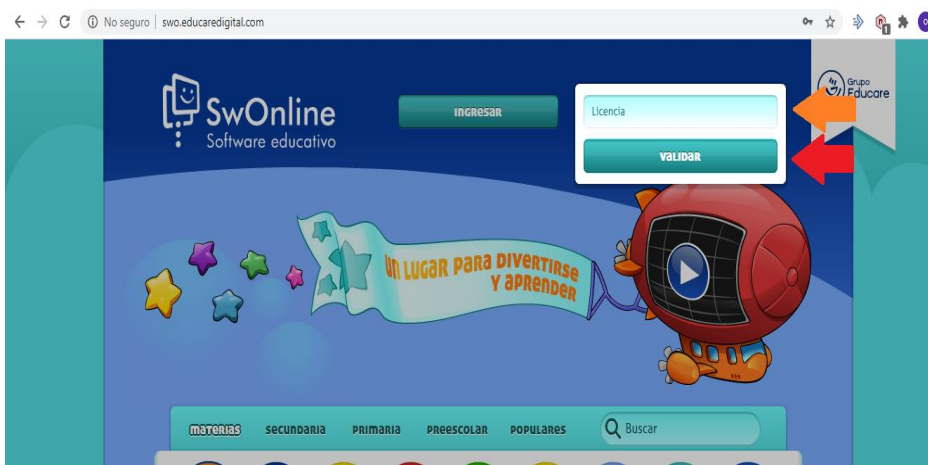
No seguro | swo.educaredigital.com

SwOnline
Software educativo

INGRESAR

Licencia

VALIDAR

Grupo
Educare

UN LUGAR PARA DIVERTIRSE Y APRENDER

MATERIAS SECUNDARIA PRIMARIA PREESCOLAR POPULARES

Buscar